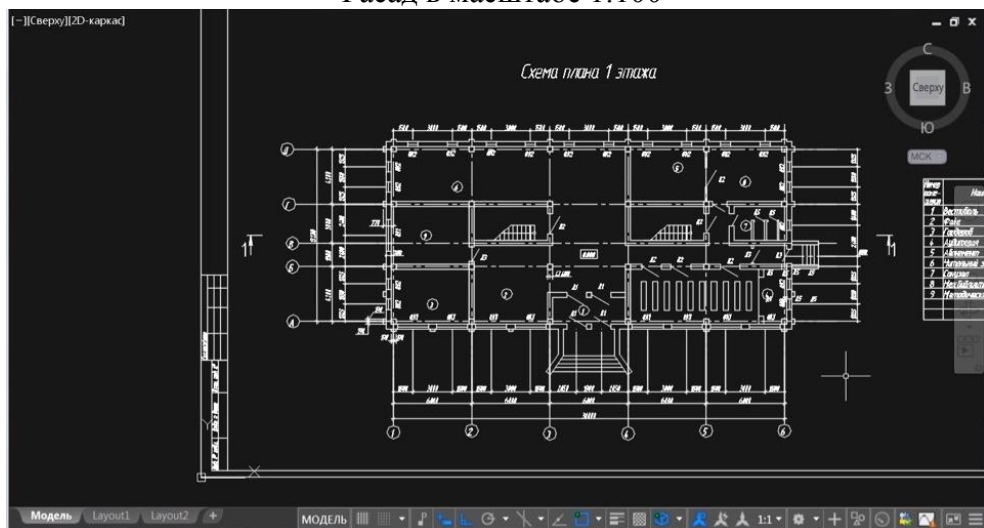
Фасад в масштабе 1:100

[−][Сверху][2D-каркас]

Схема плана 1 этажа

С
З
Сверху
В
Ю
МСК

1 Вестибюль
2 Фойе
3 Гардероб
4 Аудитория
5 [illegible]
6 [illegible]
7 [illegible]
8 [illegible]
9 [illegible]

А Б В Г Д
1 2 3 4 5 6

Модель
Layout1
Layout2
+
МОДЕЛЬ
1:1